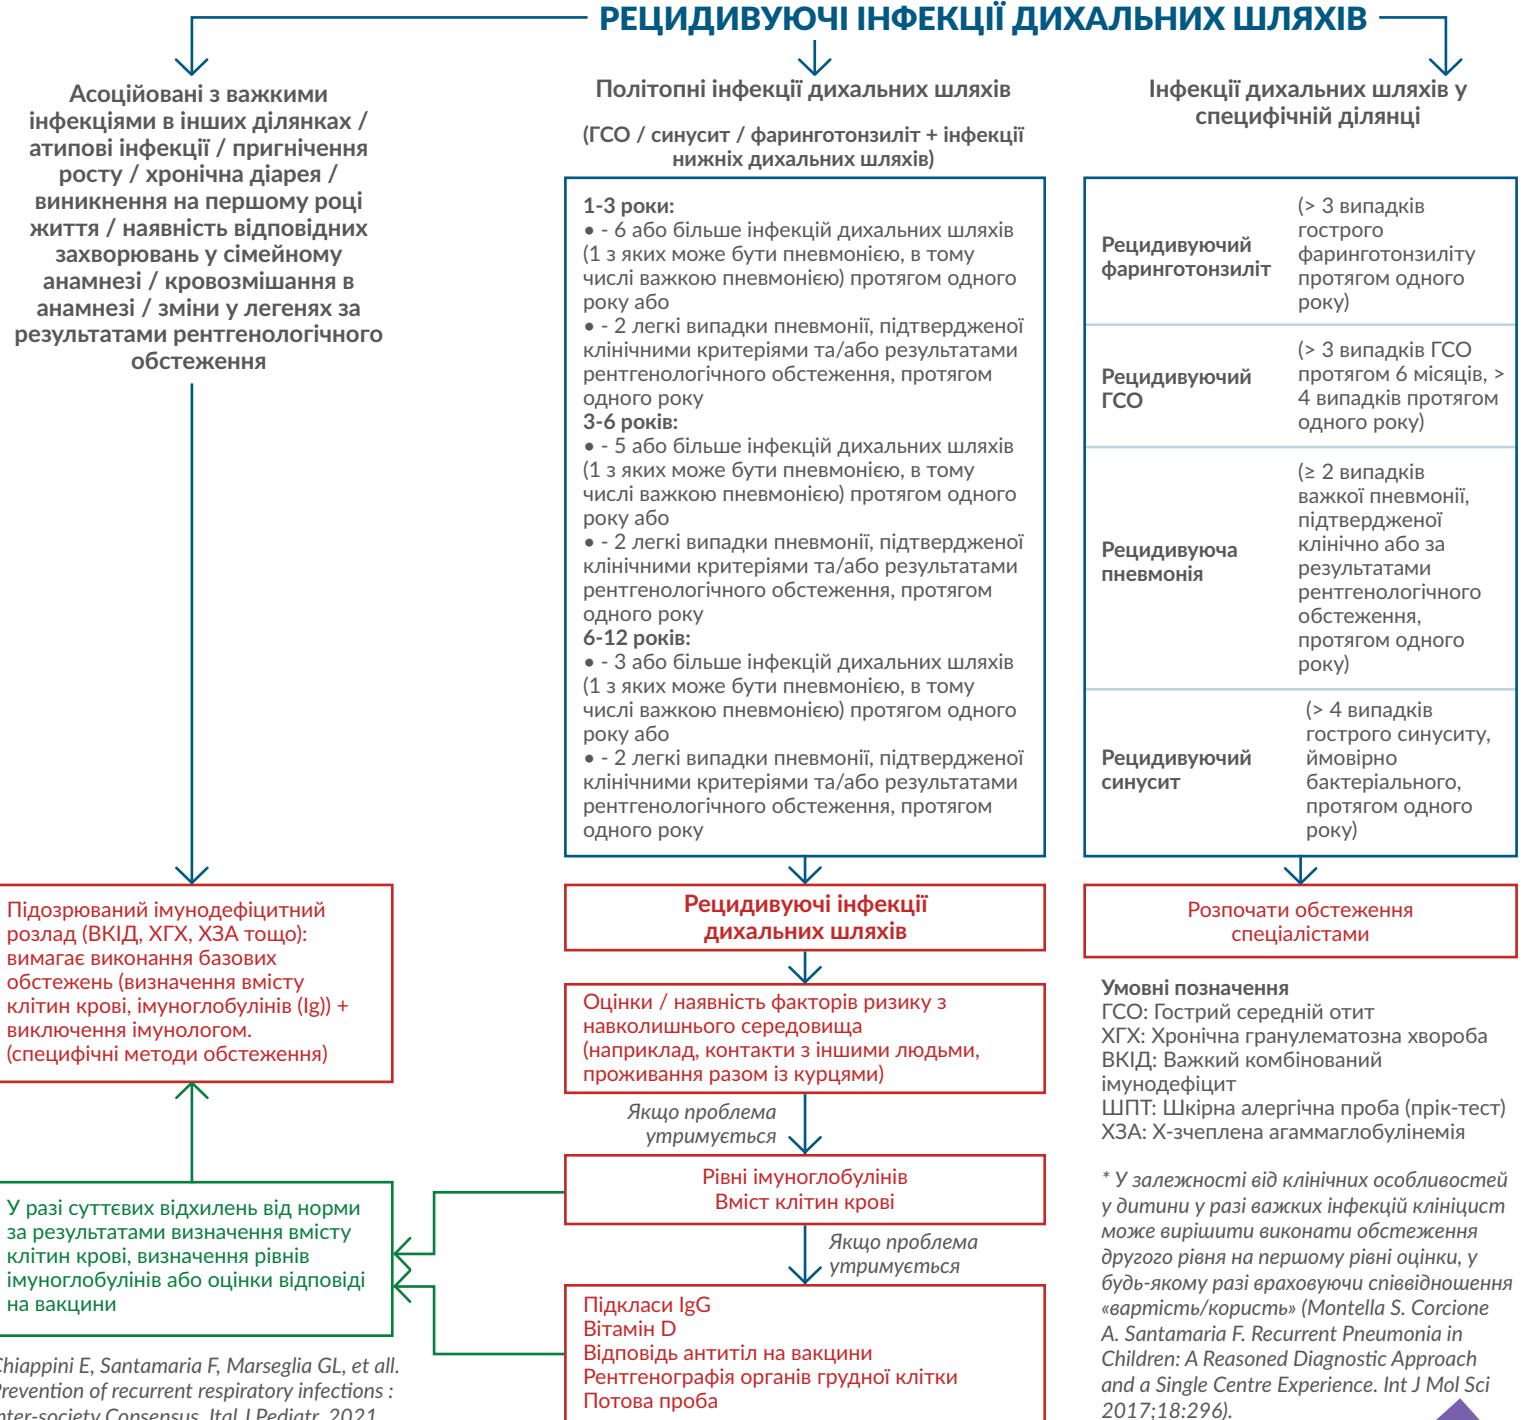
РЕЦИДИВУЮЧІ ІНФЕКЦІЇ ДИХАЛЬНИХ ШЛЯХІВ

Асоційовані з важкими інфекціями в інших ділянках / атипові інфекції / пригнічення росту / хронічна діарея / виникнення на першому році життя / наявність відповідних захворювань у сімейному анамнезі / кровозмішання в анамнезі / зміни у легенях за результатами рентгенологічного обстеження

Політопні інфекції дихальних шляхів

(ГСО / синусит / фаринготонзиліт + інфекції нижніх дихальних шляхів)

1-3 роки:
• - 6 або більше інфекцій дихальних шляхів (1 з яких може бути пневмонією, в тому числі важкою пневмонією) протягом одного року або
• - 2 легкі випадки пневмонії, підтвердженої клінічними критеріями та/або результатами рентгенологічного обстеження, протягом одного року
3-6 років:
• - 5 або більше інфекцій дихальних шляхів (1 з яких може бути пневмонією, в тому числі важкою пневмонією) протягом одного року або
• - 2 легкі випадки пневмонії, підтвердженої клінічними критеріями та/або результатами рентгенологічного обстеження, протягом одного року
6-12 років:
• - 3 або більше інфекцій дихальних шляхів (1 з яких може бути пневмонією, в тому числі важкою пневмонією) протягом одного року або
• - 2 легкі випадки пневмонії, підтвердженої клінічними критеріями та/або результатами рентгенологічного обстеження, протягом одного року

Інфекції дихальних шляхів у специфічній ділянці

| Рецидивуючий фаринготонзиліт | (> 3 випадків гострого фаринготонзиліту протягом одного року) |
|---|---|
| Рецидивуючий ГСО | (> 3 випадків ГСО протягом 6 місяців, > 4 випадків протягом одного року) |
| Рецидивуюча пневмонія | (≥ 2 випадків важкої пневмонії, підтвердженої клінічно або за результатами рентгенологічного обстеження, протягом одного року) |
| Рецидивуючий синусит | (> 4 випадків гострого синуситу, ймовірно бактеріального, протягом одного року) |

Підозрюваний імунодефіцитний розлад (ВКІД, ХГХ, ХЗА тощо): вимагає виконання базових обстежень (визначення вмісту клітин крові, імуноглобулінів (Ig)) + виключення імунологом. (специфічні методи обстеження)

Рецидивуючі інфекції дихальних шляхів

Розпочати обстеження спеціалістами

Оцінки / наявність факторів ризику з навколишнього середовища (наприклад, контакти з іншими людьми, проживання разом із курцями)

Якщо проблема утримується

Рівні імуноглобулінів
Вміст клітин крові

Якщо проблема утримується

У разі суттєвих відхилень від норми за результатами визначення вмісту клітин крові, визначення рівнів імуноглобулінів або оцінки відповіді на вакцини

Підкласи IgG
Вітамін D
Відповідь антитіл на вакцини
Рентгенографія органів грудної клітки
Потова проба

Умовні позначення
ГСО: Гострий середній отит
ХГХ: Хронічна гранулематозна хвороба
ВКІД: Важкий комбінований імунодефіцит
ШПТ: Шкірна алергічна проба (прік-тест)
ХЗА: Х-зчеплена агаммаглобулінемія

* У залежності від клінічних особливостей у дитини у разі важких інфекцій клініцист може вирішити виконати обстеження другого рівня на першому рівні оцінки, у будь-якому разі враховуючи співвідношення «вартість/користь» (Montella S. Corcione A. Santamaria F. Recurrent Pneumonia in Children: A Reasoned Diagnostic Approach and a Single Centre Experience. Int J Mol Sci 2017;18:296).

Chiappini E, Santamaria F, Marseglia GL, et all. Prevention of recurrent respiratory infections : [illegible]ter-society Consensus. Ital J Pediatr. 2021